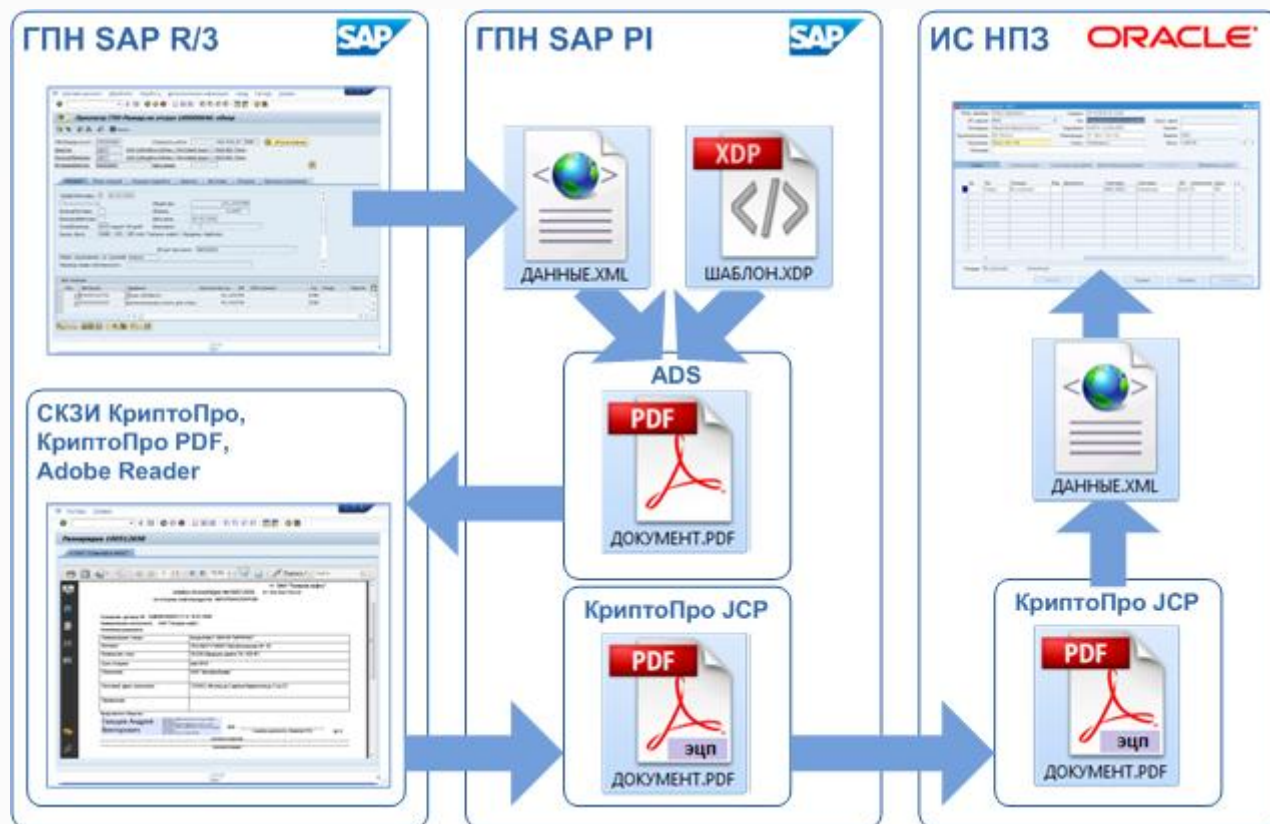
ГПН SAP R/3 SAP

ГПН SAP PI SAP

ИС НПЗ ORACLE

ДАННЫЕ.XML

XDP

ШАБЛОН.XDP

ADS

PDF

ДОКУМЕНТ.PDF

ДАННЫЕ.XML

СКЗИ КриптоПро, КриптоПро PDF, Adobe Reader

КриптоПро JCP

PDF

ЭЦП

ДОКУМЕНТ.PDF

КриптоПро JCP

PDF

ЭЦП

ДОКУМЕНТ.PDF